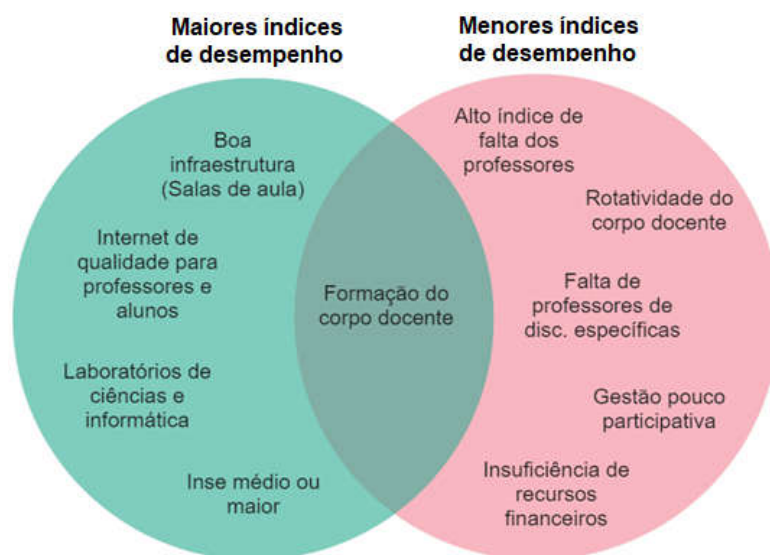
Maiores índices de desempenho

Menores índices de desempenho

Boa infraestrutura (Salas de aula)

Internet de qualidade para professores e alunos

Laboratórios de ciências e informática

Inse médio ou maior

Formação do corpo docente

Alto índice de falta dos professores

Rotatividade do corpo docente

Falta de professores de disc. específicas

Gestão pouco participativa

Insuficiência de recursos financeiros